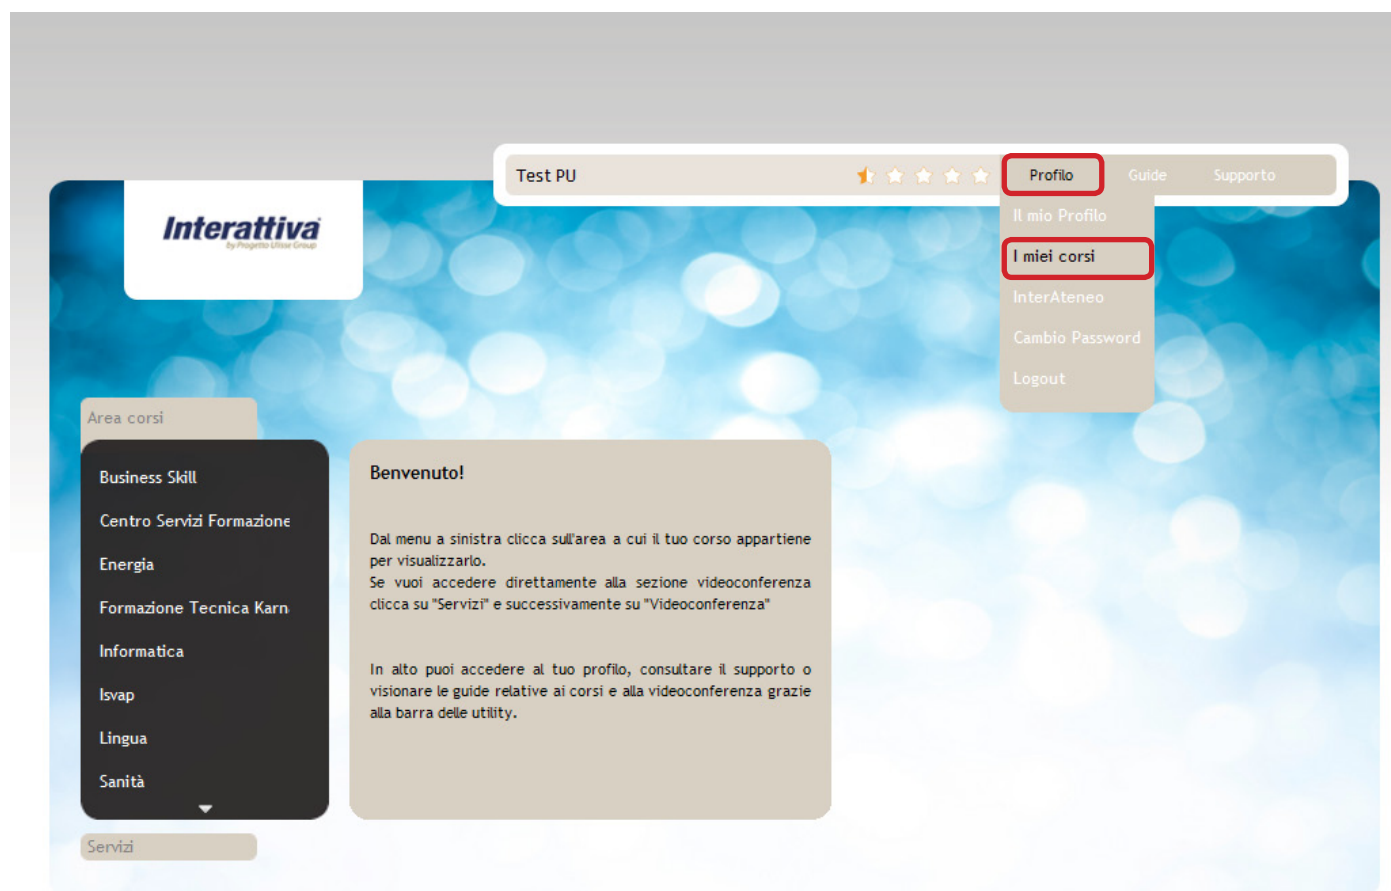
Test PU

Profilo

Guide

Supporto

Il mio Profilo

I miei corsi

InterAteneo

Cambio Password

Logout

Interattiva
by Progetto Ulisse Group

Area corsi

Business Skill

Centro Servizi Formazione

Energia

Formazione Tecnica Karn

Informatica

Isvap

Lingua

Sanità

Servizi

Benvenuto!

Dal menu a sinistra clicca sull'area a cui il tuo corso appartiene per visualizzarlo.
Se vuoi accedere direttamente alla sezione videoconferenza clicca su "Servizi" e successivamente su "Videoconferenza"

In alto puoi accedere al tuo profilo, consultare il supporto o visionare le guide relative ai corsi e alla videoconferenza grazie alla barra delle utility.